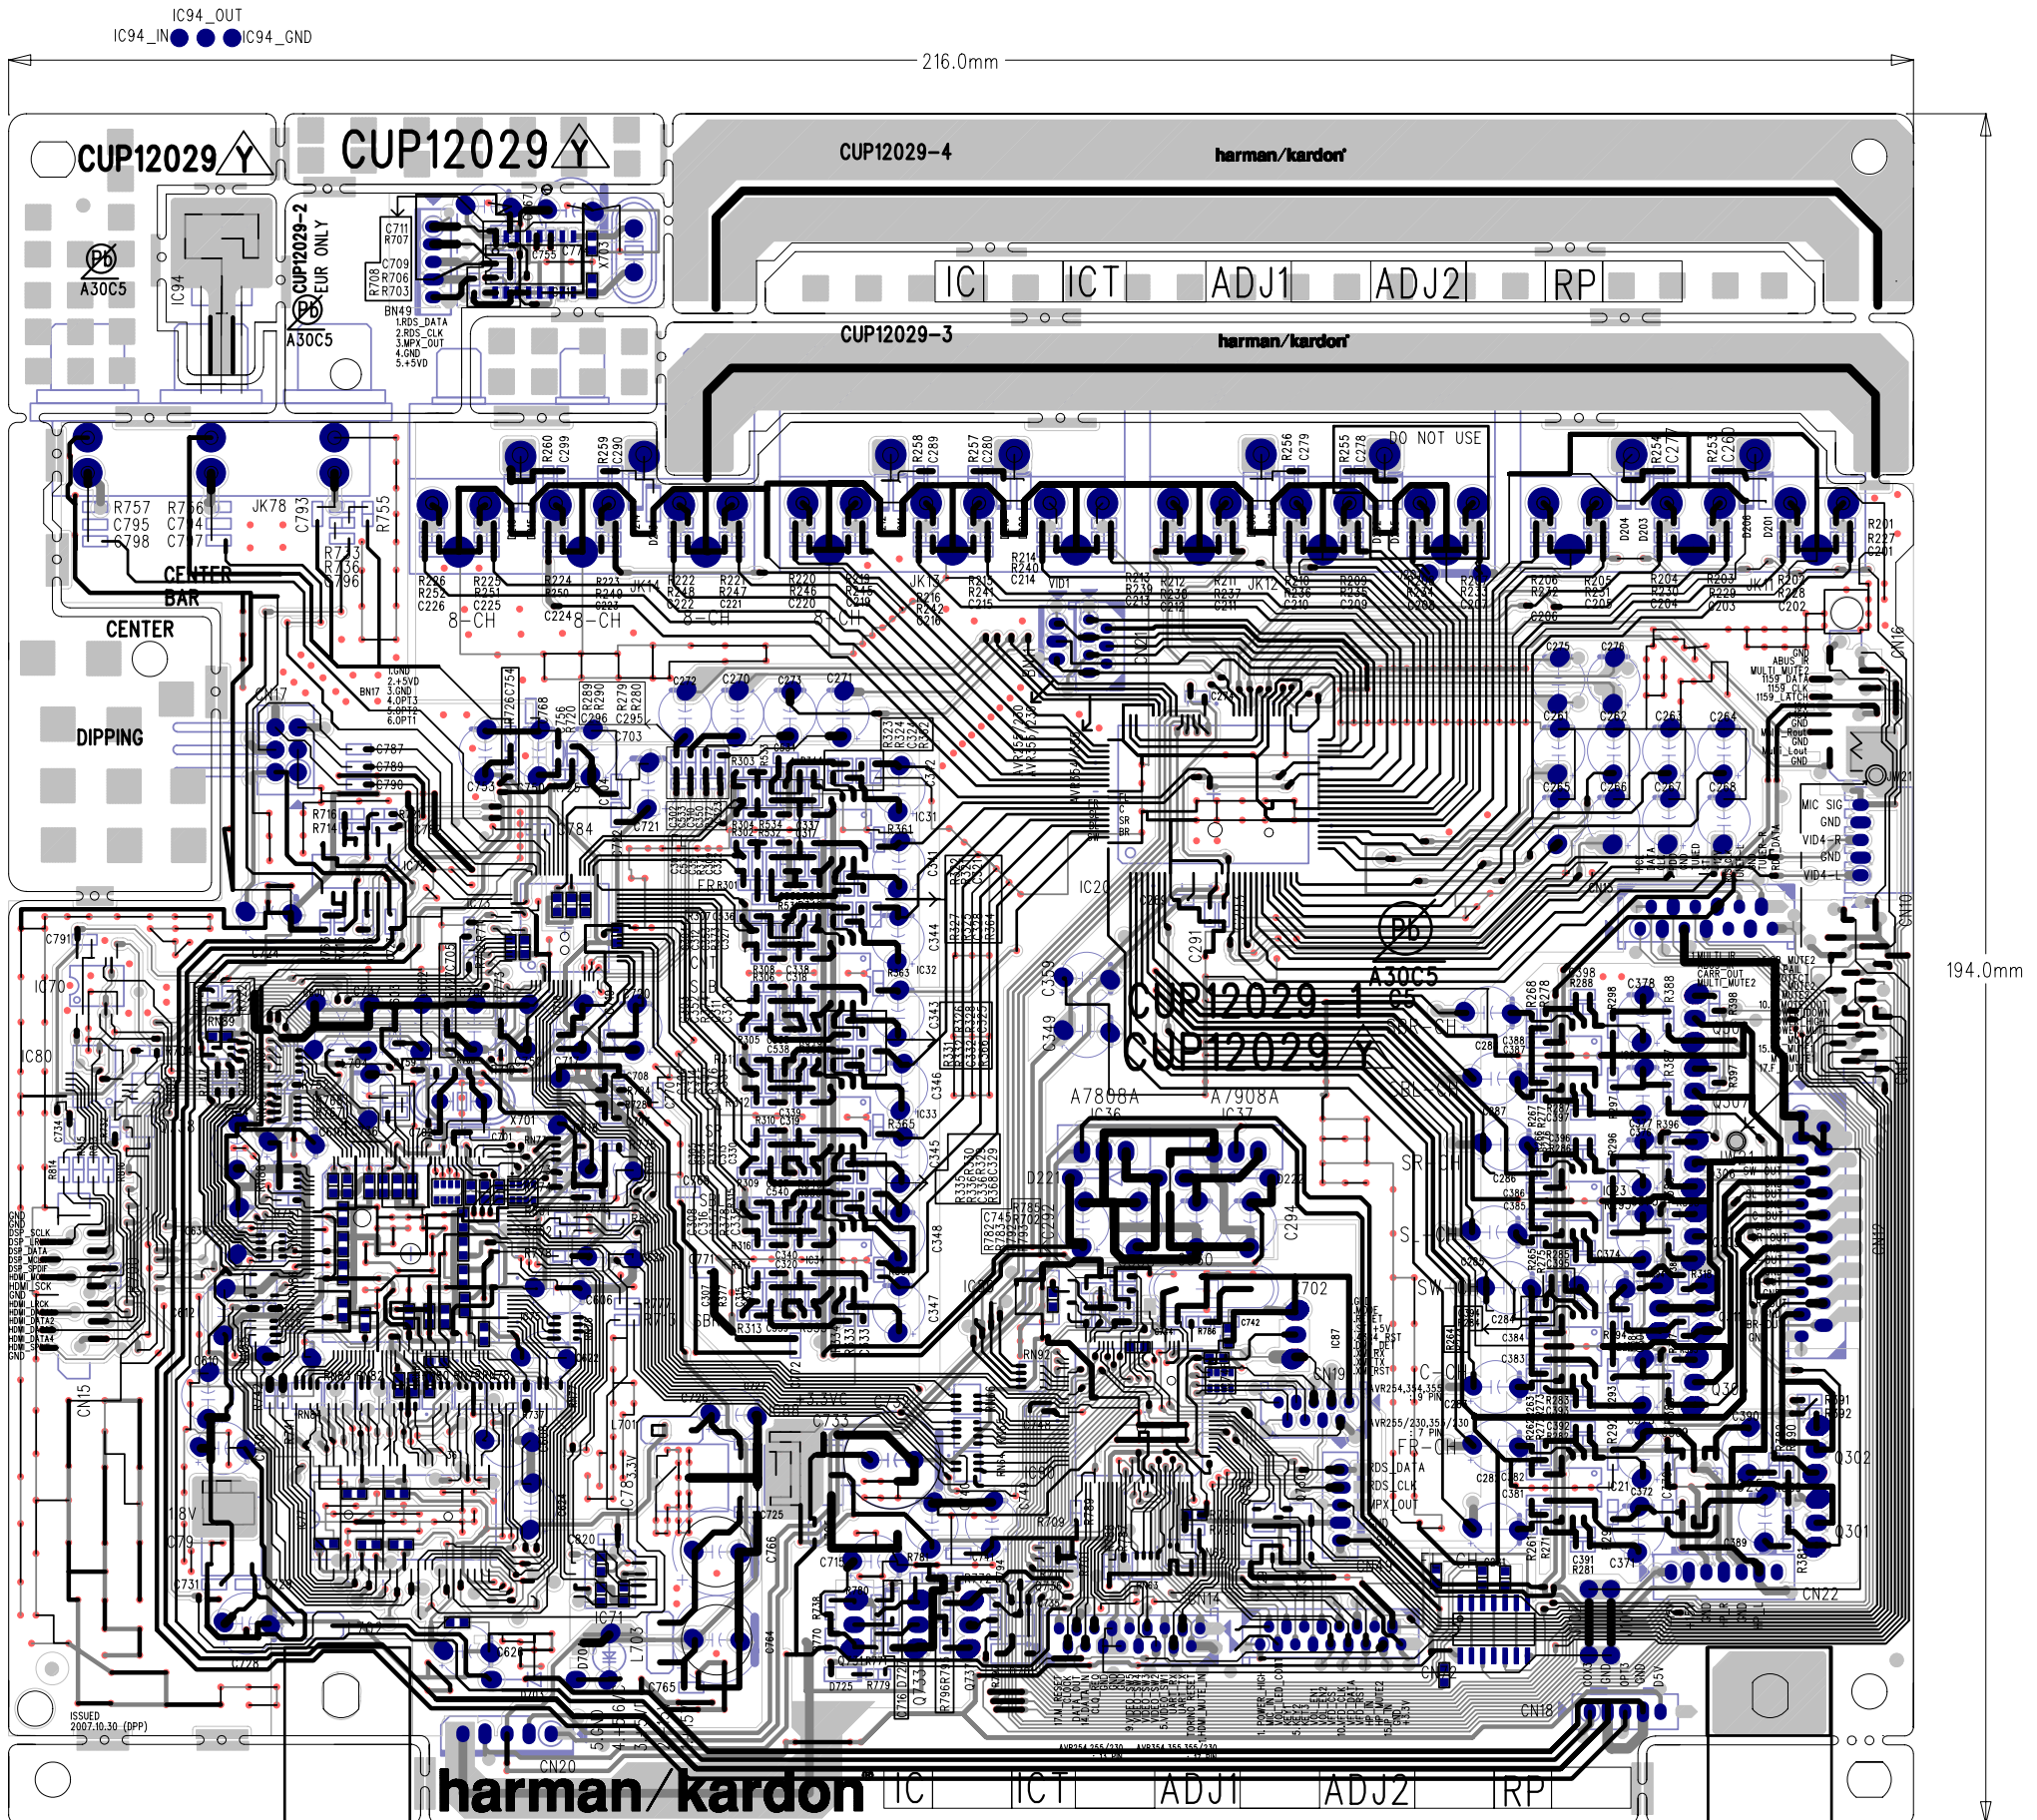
IC94_OUT
IC94_IN IC94_GND
216.0mm
CUP12029 Y
CUP12029 Y
CUP12029-4
harman/kardon
IC ICT ADJ1 ADJ2 RP
CUP12029-3
harman/kardon
CUP12029-2
EUR ONLY
A30C5
A30C5
IC94
BN49
1.RDS_DATA
2.RDS_CLK
3.MPX_OUT
4.GND
5.+5VD
DO NOT USE
CENTER
BAR
CENTER
DIPPING
JK78
8-CH
8-CH
8-CH
8-CH
IC31
IC32
IC33
IC20
A30C5
CUP12029-1
CUP12029 Y
A7808A
A7908A
IC36
IC37
SBR-CH
SBL-CH
SR-CH
SL-CH
SW-CH
C-CH
FR-CH
RDS_DATA
RDS_CLK
MPX_OUT
IC70
IC80
CN15
18V
CN22
CN18
CN20
CN14
CN19
CN16
CN10
CN12
MIC SIG
GND
VID4-R
GND
VID4-L
194.0mm
ISSUED
2007.10.30 (DPP)
harman/kardon
IC ICT ADJ1 ADJ2 RP